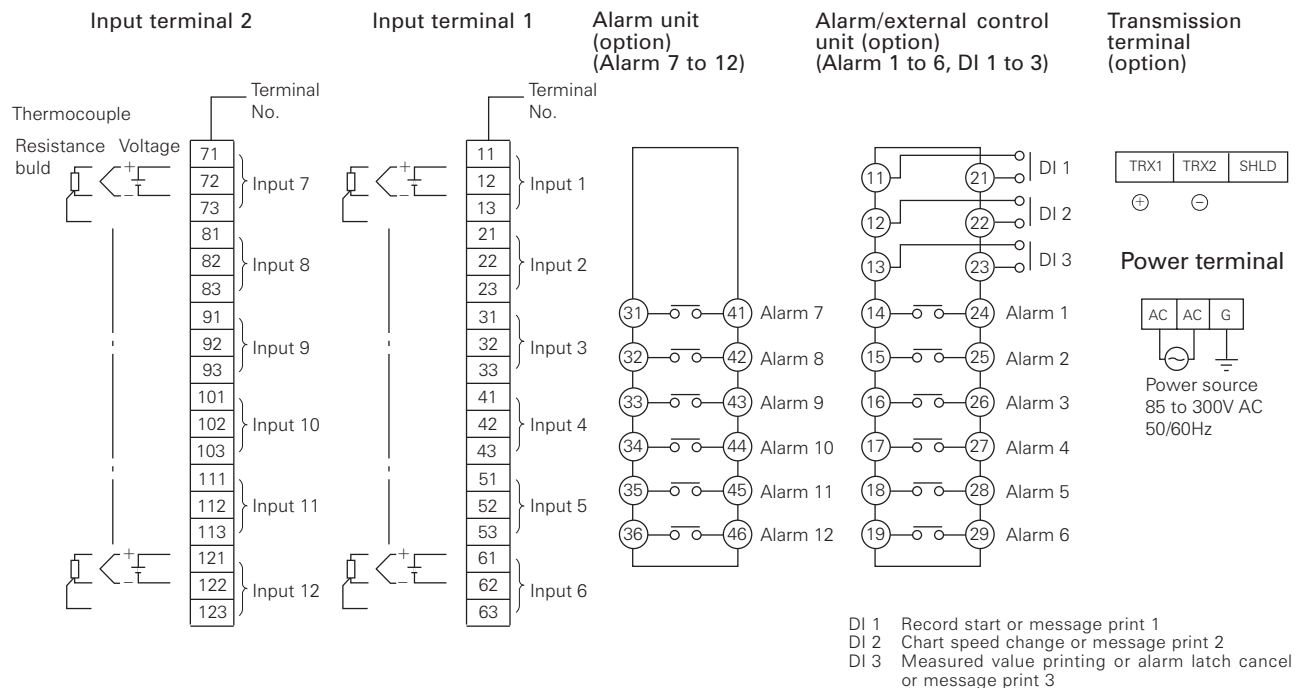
Input terminal 2

Terminal No.

Thermocouple

Resistance buld

Voltage

| 71 |
|---|
| 72 |
| 73 |
| 81 |
| 82 |
| 83 |
| 91 |
| 92 |
| 93 |
| 101 |
| 102 |
| 103 |
| 111 |
| 112 |
| 113 |
| 121 |
| 122 |
| 123 |

Input 7
Input 8
Input 9
Input 10
Input 11
Input 12

Input terminal 1

Terminal No.

| 11 |
|---|
| 12 |
| 13 |
| 21 |
| 22 |
| 23 |
| 31 |
| 32 |
| 33 |
| 41 |
| 42 |
| 43 |
| 51 |
| 52 |
| 53 |
| 61 |
| 62 |
| 63 |

Input 1
Input 2
Input 3
Input 4
Input 5
Input 6

Alarm unit (option) (Alarm 7 to 12)

31 41 Alarm 7
32 42 Alarm 8
33 43 Alarm 9
34 44 Alarm 10
35 45 Alarm 11
36 46 Alarm 12

Alarm/external control unit (option) (Alarm 1 to 6, DI 1 to 3)

11 21 DI 1
12 22 DI 2
13 23 DI 3
14 24 Alarm 1
15 25 Alarm 2
16 26 Alarm 3
17 27 Alarm 4
18 28 Alarm 5
19 29 Alarm 6

Transmission terminal (option)

| TRX1 | TRX2 | SHLD |
|---|---|---|

$\oplus$ $\ominus$

Power terminal

| AC | AC | G |
|---|---|---|

Power source
85 to 300V AC
50/60Hz

DI 1 Record start or message print 1
DI 2 Chart speed change or message print 2
DI 3 Measured value printing or alarm latch cancel or message print 3